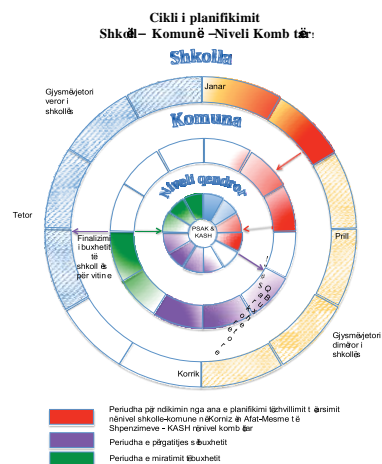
Cikli i planifikimit
Shkollë – Komunë – Niveli Kombëtar

Shkolla

Komuna

Niveli qendror

Gjysmëvjetori veror i shkollës

Janar

Tetor

Finalizimi i buxhetit të shkollë për vitin e

PSAK & KASH

Prill

Gjysmëvjetori dimëror i shkollës

Korrik

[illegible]

Periudha për ndikimin nga ana e planifikimit të zhvillimit të arsimit në nivel shkolle-komune në Kornizë Afat-Mesme të Shpenzimeve – KASH në nivel kombëtar

Periudha e përgatitjes së buxhetit

Periudha e miratimit të buxhetit